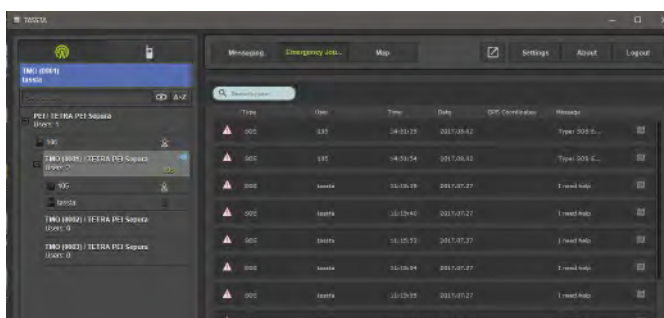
TASSTA

TMO (0001)
tassta

A-Z

PEI TETRA PEI Sepura
Users: 1

505

TMO (0005) / TETRA PEI Sepura
Users: 2

505

tassta

TMO (0002) / TETRA PEI Sepura
Users: 0

TMO (0003) / TETRA PEI Sepura
Users: 0

Messaging | Emergency Jou... | Map | Settings | About | Logout

Search by name...

| | Type | User | Time | Date | GPS Coordinates | Message | |
|---|---|---|---|---|---|---|---|
| | SOS | 135 | 14:51:55 | 2017.08.02 | | Type: SOS E... | |
| | SOS | 135 | 14:50:54 | 2017.08.02 | | Type: SOS E... | |
| | SOS | tassta | 15:15:59 | 2017.07.27 | | I need help | |
| | SOS | tassta | 15:15:40 | 2017.07.27 | | I need help | |
| | SOS | tassta | 15:15:53 | 2017.07.27 | | I need help | |
| | SOS | tassta | 15:15:54 | 2017.07.27 | | I need help | |
| | SOS | tassta | 15:15:55 | 2017.07.27 | | I need help | |